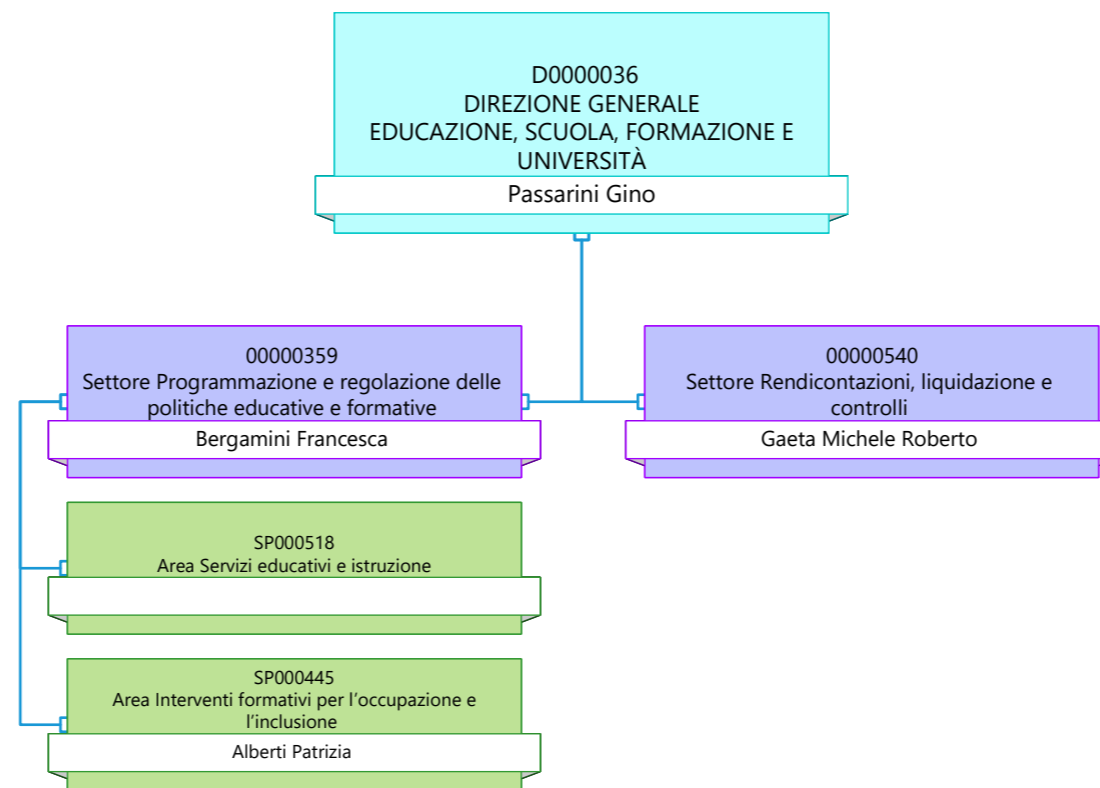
D0000036
DIREZIONE GENERALE
EDUCAZIONE, SCUOLA, FORMAZIONE E UNIVERSITÀ

Passarini Gino

00000359
Settore Programmazione e regolazione delle politiche educative e formative

Bergamini Francesca

00000540
Settore Rendicontazioni, liquidazione e controlli

Gaeta Michele Roberto

SP000518
Area Servizi educativi e istruzione

SP000445
Area Interventi formativi per l’occupazione e l’inclusione

Alberti Patrizia